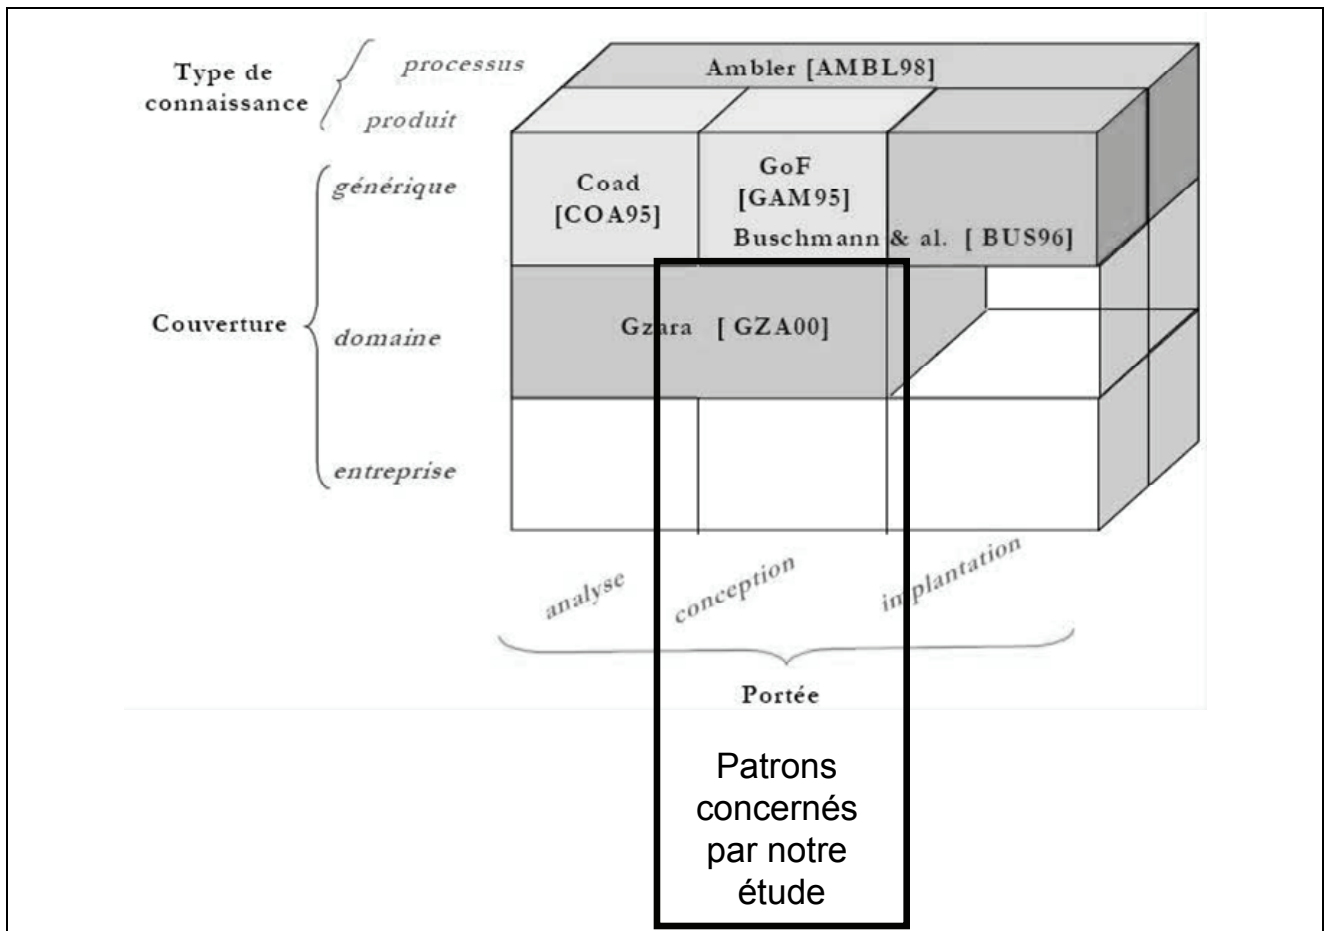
Type de connaissance

processus

produit

Ambler [AMBL98]

générique

Coad [COA95]

GoF [GAM95]

Buschmann & al. [ BUS96]

Couverture

domaine

Gzara [ GZA00]

entreprise

analyse

conception

implantation

Portée

Patrons concernés par notre étude